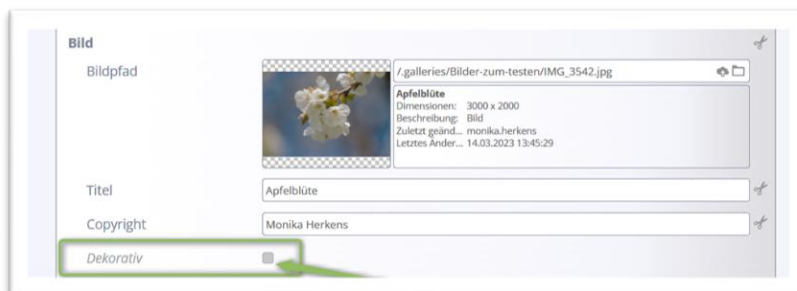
Bild

Bildpfad

/.galleries/Bilder-zum-testen/IMG_3542.jpg

Apfelblüte
Dimensionen: 3000 x 2000
Beschreibung: Bild
Zuletzt geänd... monika.herkens
Letztes Änder... 14.03.2023 13:45:29

Titel
Apfelblüte

Copyright
Monika Herkens

Dekorativ